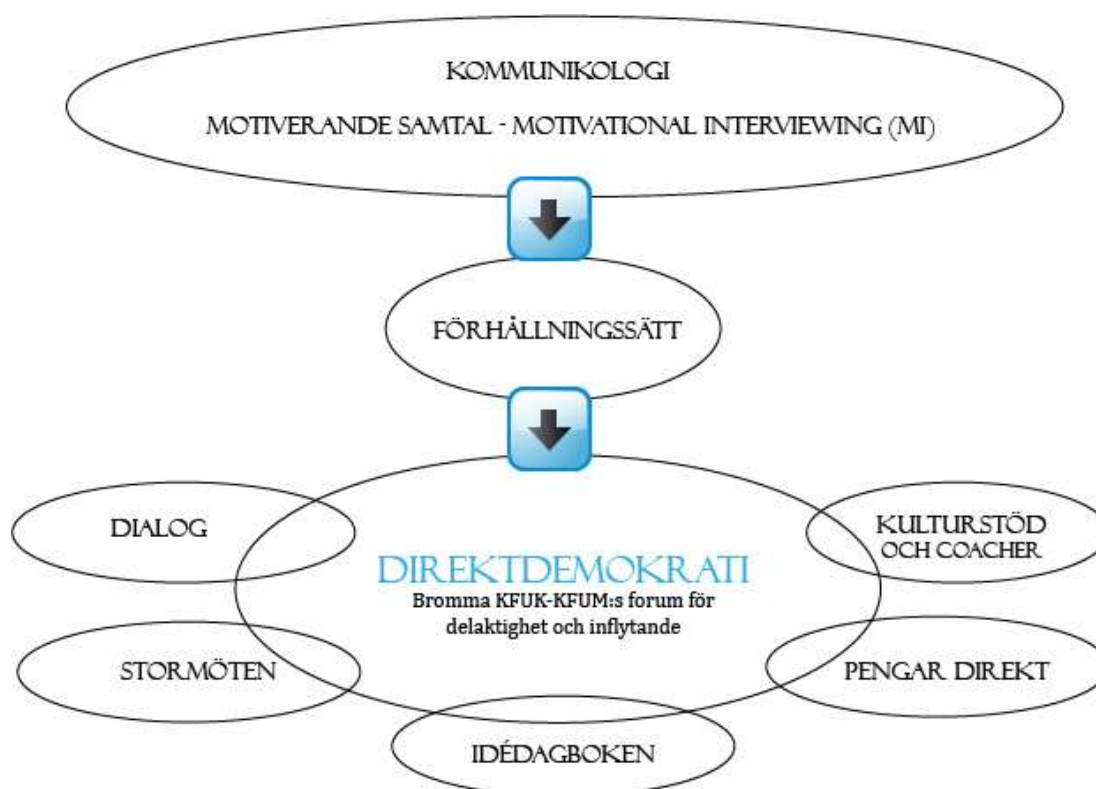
KOMMUNIKOLOGI

MOTIVERANDE SAMTAL - MOTIVATIONAL INTERVIEWING (MI)

FÖRHÅLLNINGSSÄTT

DIALOG

KULTURSTÖD OCH COACHER

DIREKTDEMOKRATI

Bromma KFUK-KFUM:s forum för delaktighet och inflytande

STORMÖTEN

PENGAR DIREKT

IDÉDAGBOKEN